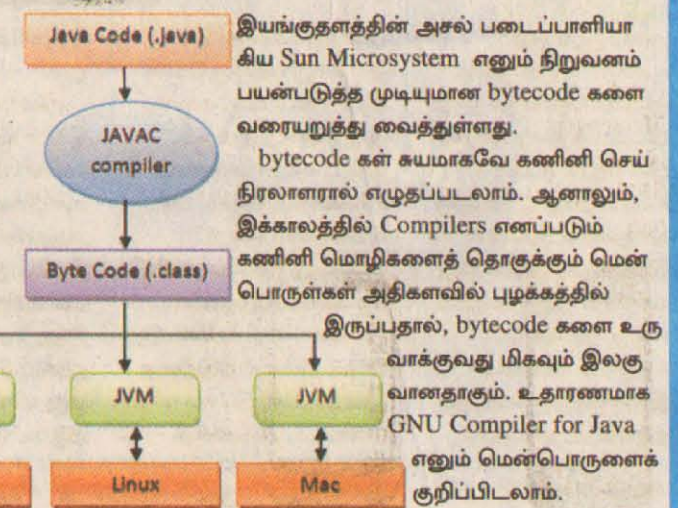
Java Code (.java)

JAVAC compiler

Byte Code (.class)

JVM

JVM

Linux

Mac

இயங்குதளத்தின் அசல் படைப்பாளியாகிய Sun Microsystem எனும் நிறுவனம் பயன்படுத்த முடியுமான bytecode களை வரையறுத்து வைத்துள்ளது.

bytecode கள் சுயமாகவே கணினி செய் நிரலாளரால் எழுதப்படலாம். ஆனாலும், இக்காலத்தில் Compilers எனப்படும் கணினி மொழிகளைத் தொகுக்கும் மென் பொருள்கள் அதிகளவில் புழக்கத்தில் இருப்பதால், bytecode களை உருவாக்குவது மிகவும் இலகுவானதாகும். உதாரணமாக GNU Compiler for Java எனும் மென்பொருளைக் குறிப்பிடலாம்.